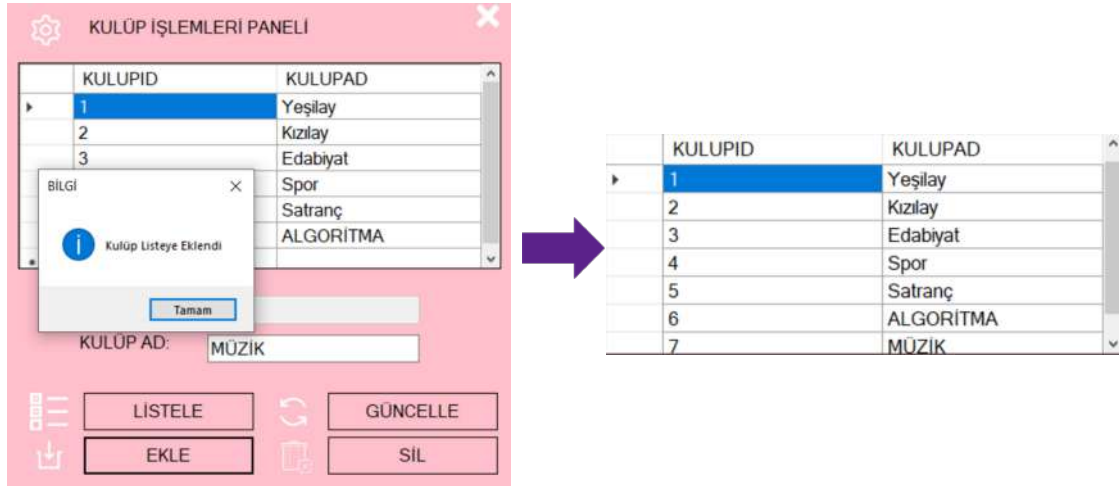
KULÜP İŞLEMLERİ PANELİ

| KULUPID | KULUPAD |
|---|---|
| 1 | Yeşilay |
| 2 | Kızılay |
| 3 | Edabiyat |
| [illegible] | Spor |
| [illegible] | Satranç |
| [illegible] | ALGORİTMA |

BİLGİ

Kulüp Listeye Eklendi

Tamam

KULÜP AD: MÜZİK

LİSTELE

GÜNCELLE

EKLE

SİL

| KULUPID | KULUPAD |
|---|---|
| 1 | Yeşilay |
| 2 | Kızılay |
| 3 | Edabiyat |
| 4 | Spor |
| 5 | Satranç |
| 6 | ALGORİTMA |
| 7 | MÜZİK |